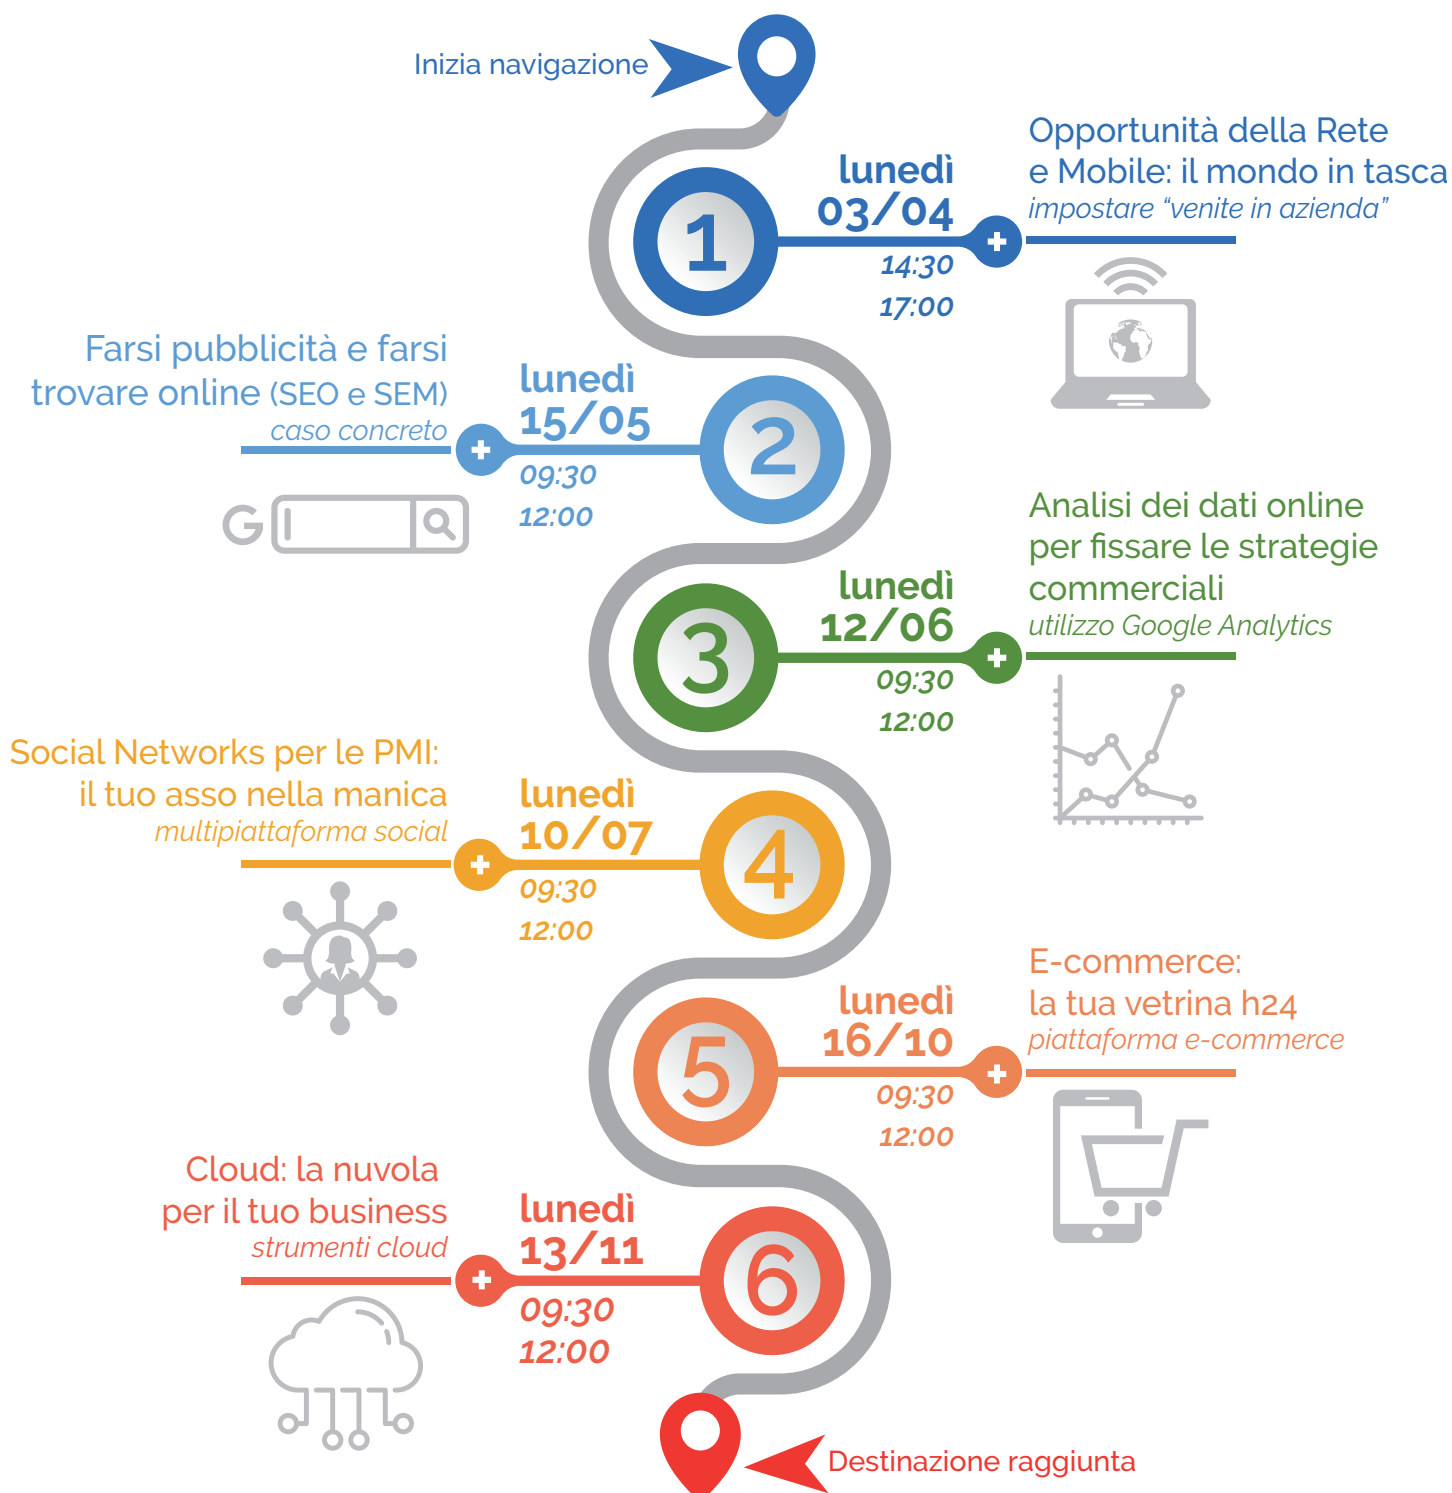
Inizia navigazione

1
lunedì
03/04
14:30
17:00

Opportunità della Rete e Mobile: il mondo in tasca
impostare "venite in azienda"

Farsi pubblicità e farsi trovare online (SEO e SEM)
caso concreto

lunedì
15/05
09:30
12:00
2

G

3
lunedì
12/06
09:30
12:00

Analisi dei dati online per fissare le strategie commerciali
utilizzo Google Analytics

Social Networks per le PMI: il tuo asso nella manica
multipiattaforma social

lunedì
10/07
09:30
12:00
4

5
lunedì
16/10
09:30
12:00

E-commerce: la tua vetrina h24
piattaforma e-commerce

Cloud: la nuvola per il tuo business
strumenti cloud

lunedì
13/11
09:30
12:00
6

Destinazione raggiunta